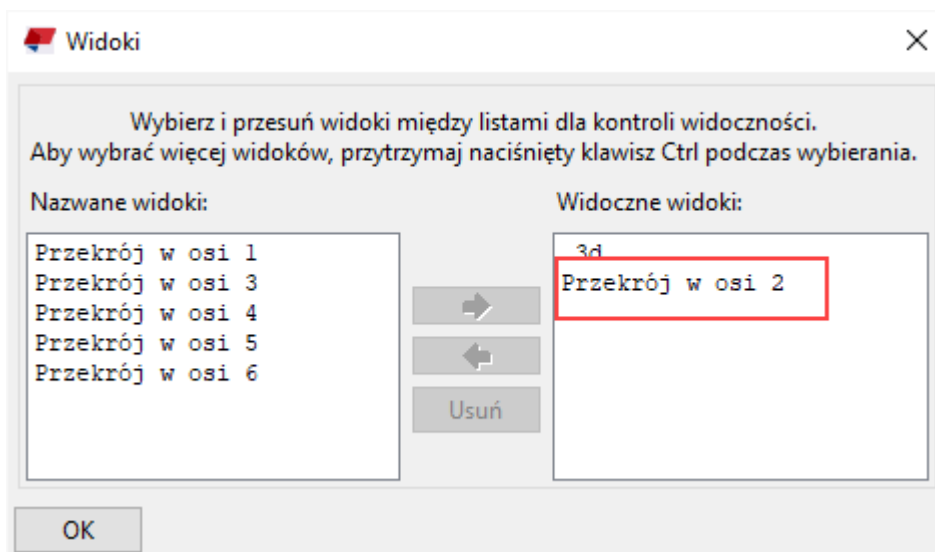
Widoki

Wybierz i przesuń widoki między listami dla kontroli widoczności.
Aby wybrać więcej widoków, przytrzymaj naciśnięty klawisz Ctrl podczas wybierania.

Nazwane widoki:

Przekrój w osi 1
Przekrój w osi 3
Przekrój w osi 4
Przekrój w osi 5
Przekrój w osi 6

Usuń

Widoczne widoki:

3d
Przekrój w osi 2

OK